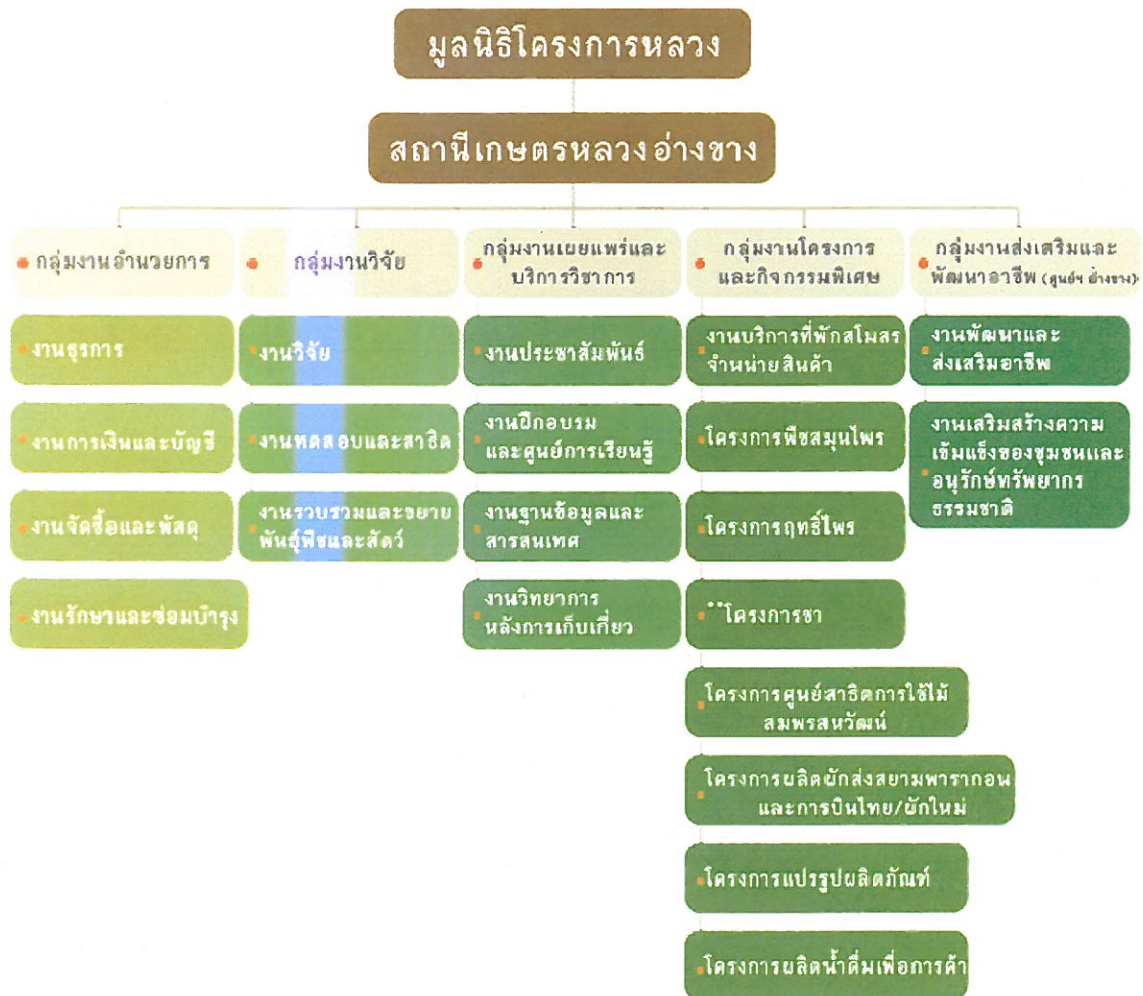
มูลนิธิโครงการหลวง

สถานีเกษตรหลวงอ่างขาง

กลุ่มงานอำนวยการ

งานธุรการ

งานการเงินและบัญชี

งานจัดซื้อและพัสดุ

งานรักษาและซ่อมบำรุง

กลุ่มงานวิจัย

งานวิจัย

งานทดสอบและสาธิต

งานรวบรวมและขยายพันธุ์พืชและสัตว์

กลุ่มงานเผยแพร่และบริการวิชาการ

งานประชาสัมพันธ์

งานฝึกอบรมและศูนย์การเรียนรู้

งานฐานข้อมูลและสารสนเทศ

งานวิทยาการหลังการเก็บเกี่ยว

กลุ่มงานโครงการและกิจกรรมพิเศษ

งานบริการที่พักสโมสร จำหน่ายสินค้า

โครงการพืชสมุนไพร

โครงการฤทธิ์ไพร

โครงการชา

โครงการศูนย์สาธิตการใช้ไม้สมพรสหวัฒน์

โครงการผลิตผักส่งสยามพารากอนและการบินไทย/ผักใหม่

โครงการแปรรูปผลิตภัณฑ์

โครงการผลิตน้ำดื่มเพื่อการค้า

กลุ่มงานส่งเสริมและพัฒนาอาชีพ (ศูนย์ฯ อ่างขาง)

งานพัฒนาและส่งเสริมอาชีพ

งานเสริมสร้างความเข้มแข็งของชุมชนและอนุรักษ์ทรัพยากรธรรมชาติ